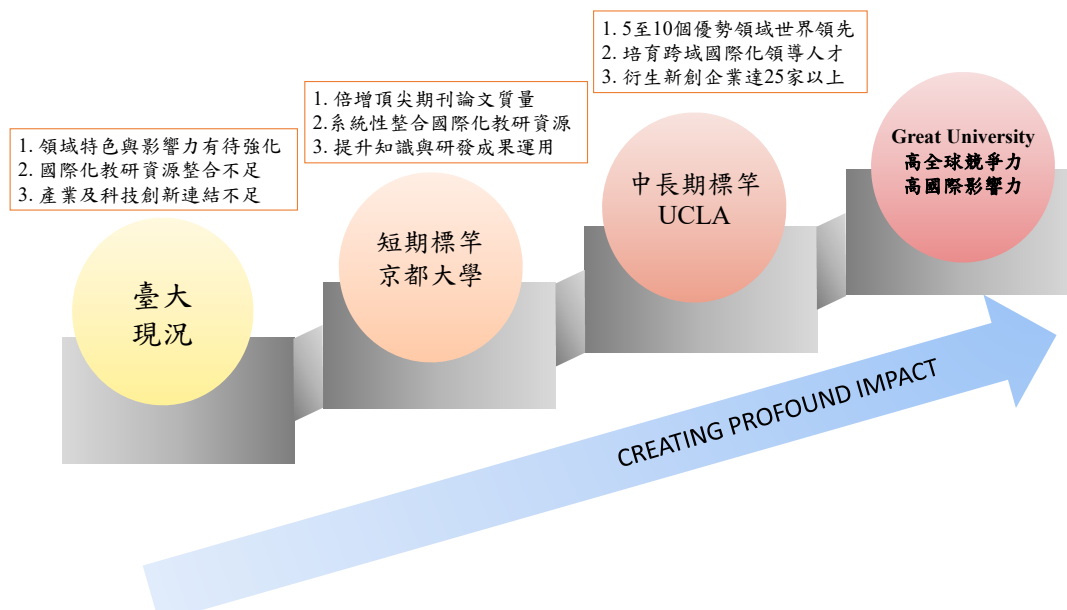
1. 5至10個優勢領域世界領先
2. 培育跨域國際化領導人才
3. 衍生新創企業達25家以上

1. 倍增頂尖期刊論文質量
2.系統性整合國際化教研資源
3. 提升知識與研發成果運用

1. 領域特色與影響力有待強化
2. 國際化教研資源整合不足
3. 產業及科技創新連結不足

臺大
現況

短期標竿
京都大學

中長期標竿
UCLA

Great University
高全球競爭力
高國際影響力

CREATING PROFOUND IMPACT